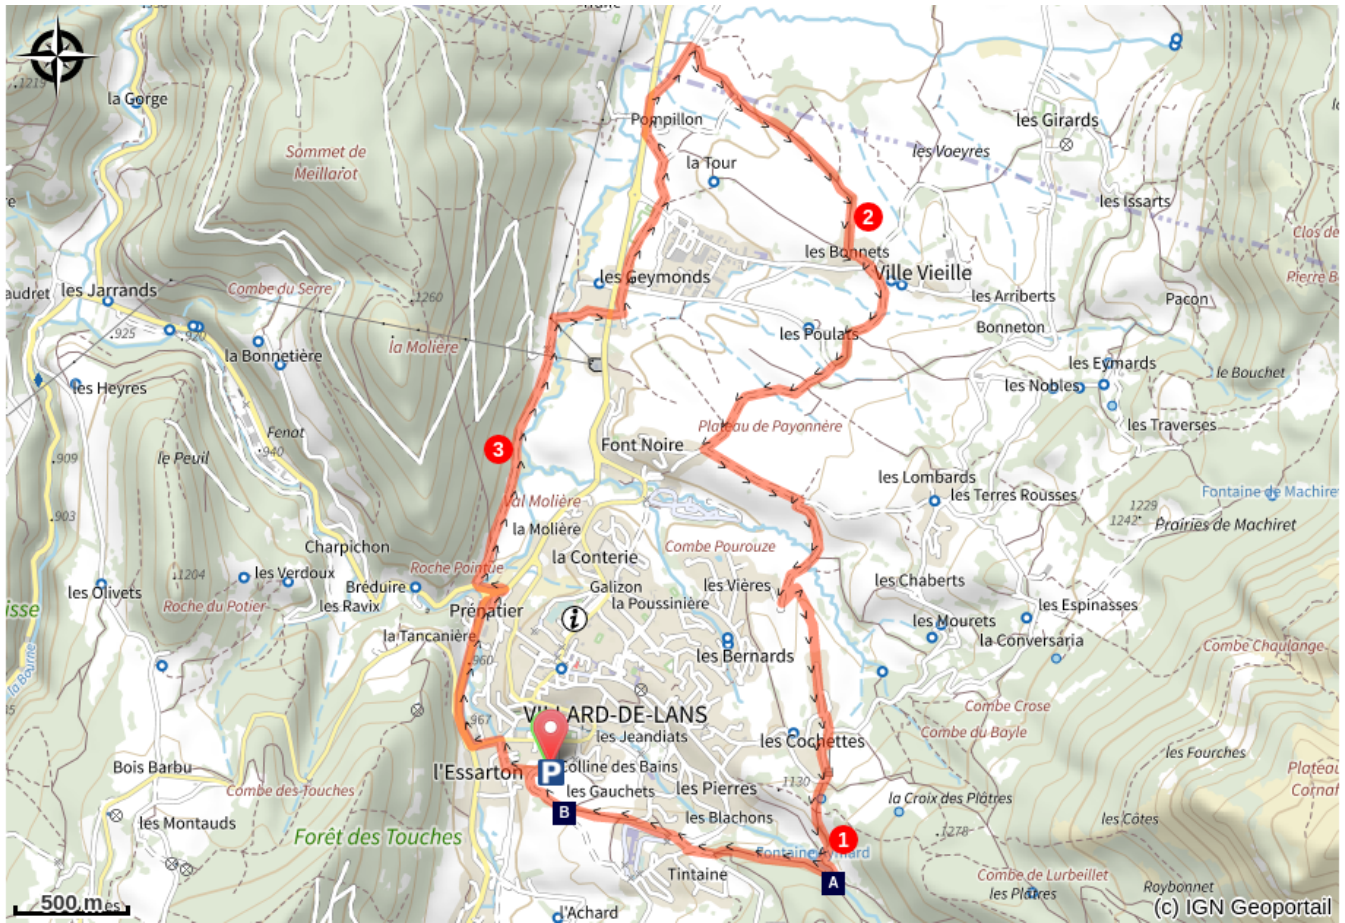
1219
la Gorge
Sommet de Meillarot
Pompillon
la Tour
les Girards
les Voeyres
les Issarts
2
Clos de
Pierre B
les Bonnets
Ville Vieille
les Arribets
Pacon
Bonneton
audret
les Jarrands
Combe du Serre
1260
925
920
la Bonnetière
la Molière
les Geymonds
les Poulats
les Eymards
le Bouchet
les Nobles
les Heyres
les Traverses
Fenot
940
le Peuil
909
3
Font Noire
Plateau de Payonnère
les Lombards
les Terres Rousses
Fontaine de Machire
1229
1242
Prairies de Machiret
903
la Molière
la Molière
la Conterie
Combe Pourouze
Charpichon
Roche Pointue
1204
les Verdoux
Bréduire
les Olivets
Roche du Potier
les Ravix
isse
Prénatier
Galizon
la Poussinière
les Vières
les Chaberts
les Espinasses
les Mourets
la Conversaria
Combe Chaulange
la Tancanière
960
les Bernards
la Bourne
967
VILLARD-DE-LANS
les Jeandiats
les Cochettes
Combe Crose
Combe du Bayle
les Fourches
Bois Barbu
l'Essarton
P
Colline des Bains
les Gauchets
les Pierres
1130
Plateau
Cornaf
Combe des Touches
les Montauds
B
les Blachons
la Croix des Plâtres
1
les Côtes
1278
Forêt des Touches
Fontaine Aymard
Tintaine
A
Combe de Lurbeillet
les Plâtres
Roybonnet
500 m
l'Achard
(c) IGN Geoportail